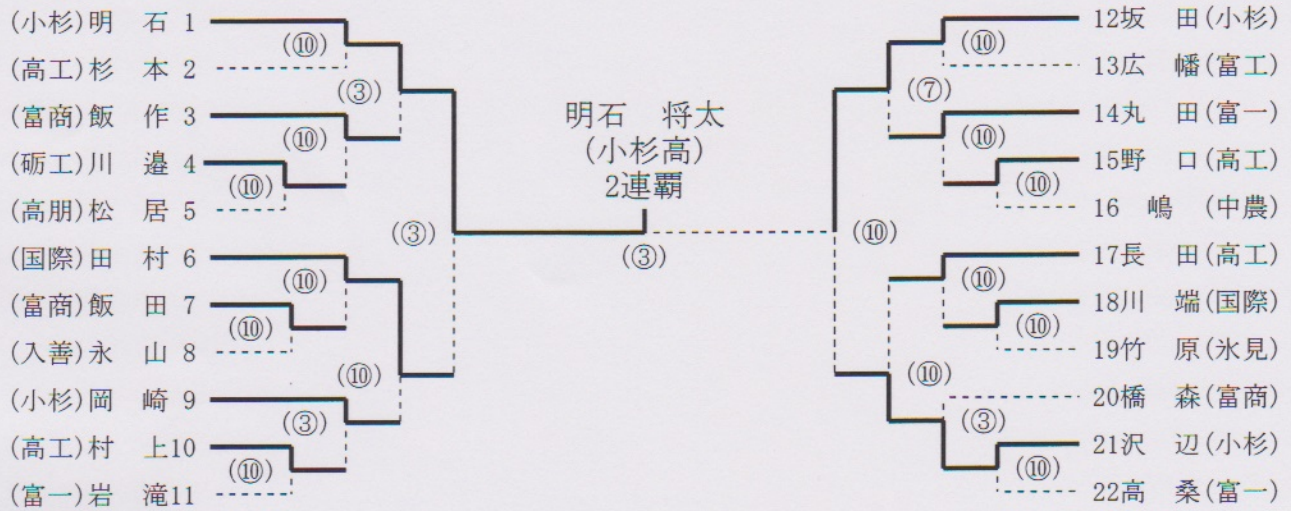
(小杉)明　石 1
(高工)杉　本 2
(富商)飯　作 3
(砺工)川　邉 4
(高朋)松　居 5
(国際)田　村 6
(富商)飯　田 7
(入善)永　山 8
(小杉)岡　崎 9
(高工)村　上10
(富一)岩　滝11

⑩
⑩
⑩
③
⑩
⑩
⑩
③
⑩
③
⑩
③

明石　将太
(小杉高)
2連覇
③

12坂　田(小杉)
13広　幡(富工)
14丸　田(富一)
15野　口(高工)
16　嶋　(中農)
17長　田(高工)
18川　端(国際)
19竹　原(氷見)
20橋　森(富商)
21沢　辺(小杉)
22高　桑(富一)

⑩
⑦
⑩
⑩
⑩
⑩
⑩
⑩
③
⑩